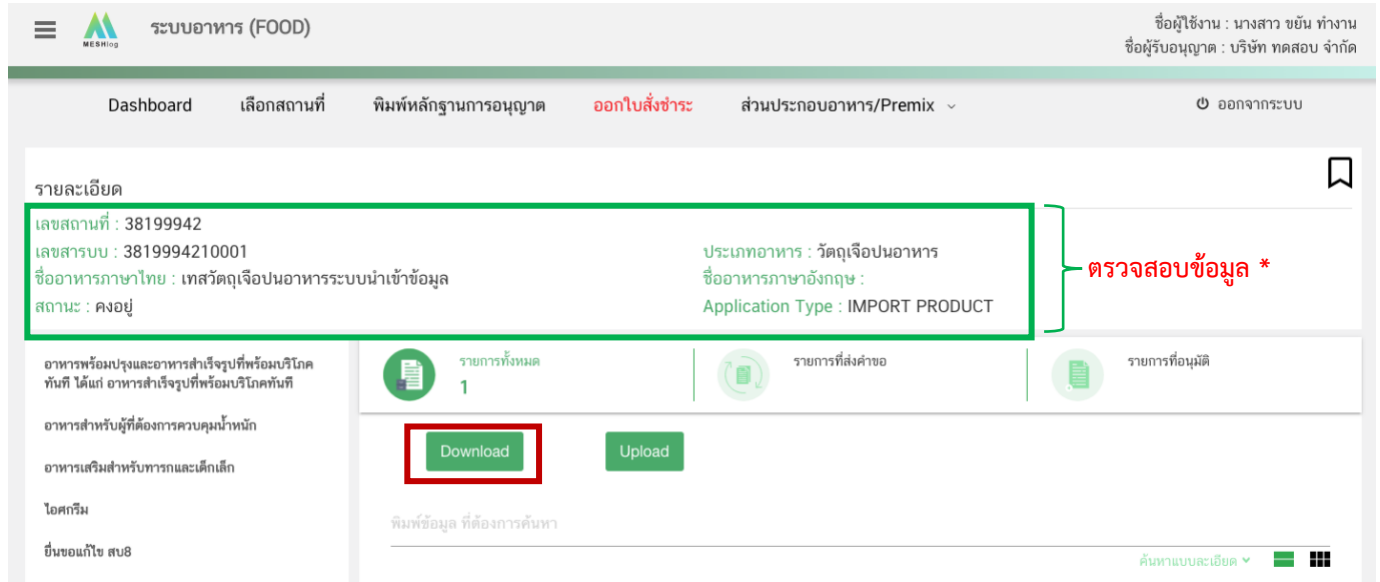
MESHlog ระบบอาหาร (FOOD)

ชื่อผู้ใช้งาน : นางสาว ขยัน ทำงาน
ชื่อผู้รับอนุญาต : บริษัท ทดสอบ จำกัด

Dashboard เลือกสถานที่ พิมพ์หลักฐานการอนุญาต ออกใบสั่งชำระ ส่วนประกอบอาหาร/Premix ออกจากระบบ

รายละเอียด

เลขสถานที่ : 38199942
เลขสารบบ : 3819994210001
ชื่ออาหารภาษาไทย : เทสวัตถุเจือปนอาหารระบบนำเข้าข้อมูล
สถานะ : คงอยู่
ประเภทอาหาร : วัตถุเจือปนอาหาร
ชื่ออาหารภาษาอังกฤษ :
Application Type : IMPORT PRODUCT

ตรวจสอบข้อมูล *

อาหารพร้อมปรุงและอาหารสำเร็จรูปที่พร้อมบริโภคทันที ได้แก่ อาหารสำเร็จรูปที่พร้อมบริโภคทันที
อาหารสำหรับผู้ที่ต้องการควบคุมน้ำหนัก
อาหารเสริมสำหรับทารกและเด็กเล็ก
ไอศกรีม
ยื่นขอแก้ไข สบ8

รายการทั้งหมด
1
รายการที่ส่งคำขอ
รายการที่อนุมัติ

Download
Upload

พิมพ์ข้อมูล ที่ต้องการค้นหา
ค้นหาแบบละเอียด